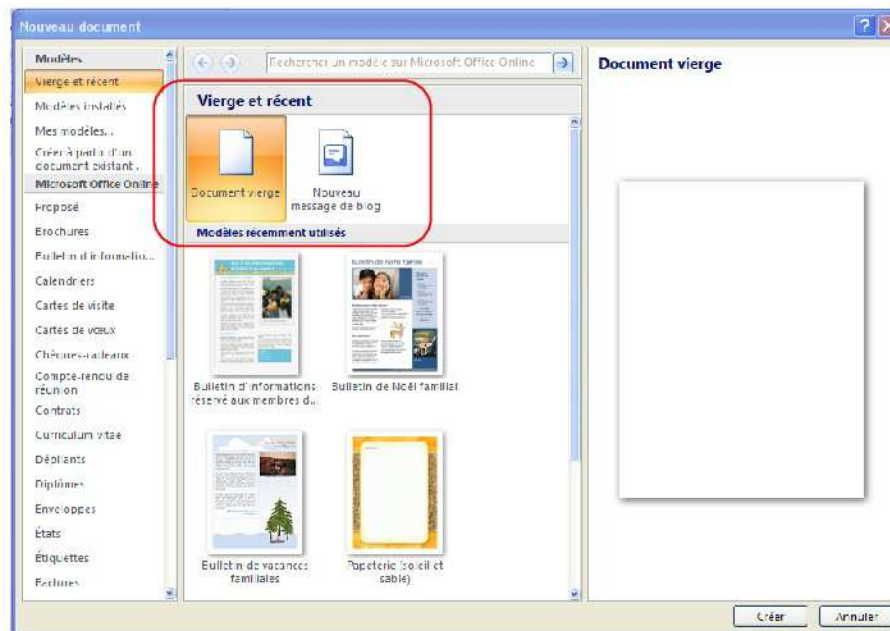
Nouveau document

Modèles
Vierge et récent
Modèles installés
Mes modèles...
Créer à partir d'un document existant...
Microsoft Office Online
Proposé
Brochures
Bulletin d'informatio...
Calendriers
Cartes de visite
Cartes de vœux
Chèques-cadeaux
Compte-rendu de réunion
Contrats
Curriculum vitae
Dépliants
Diplômes
Enveloppes
États
Étiquettes
Factures

Rechercher un modèle sur Microsoft Office Online

Vierge et récent

Document vierge
Nouveau message de blog

Modèles récemment utilisés

Bulletin d'informations réservé aux membres d...
Bulletin de Noël familial
Bulletin de vacances familiales
Papeterie (soleil et sable)

Document vierge

Créer
Annuler